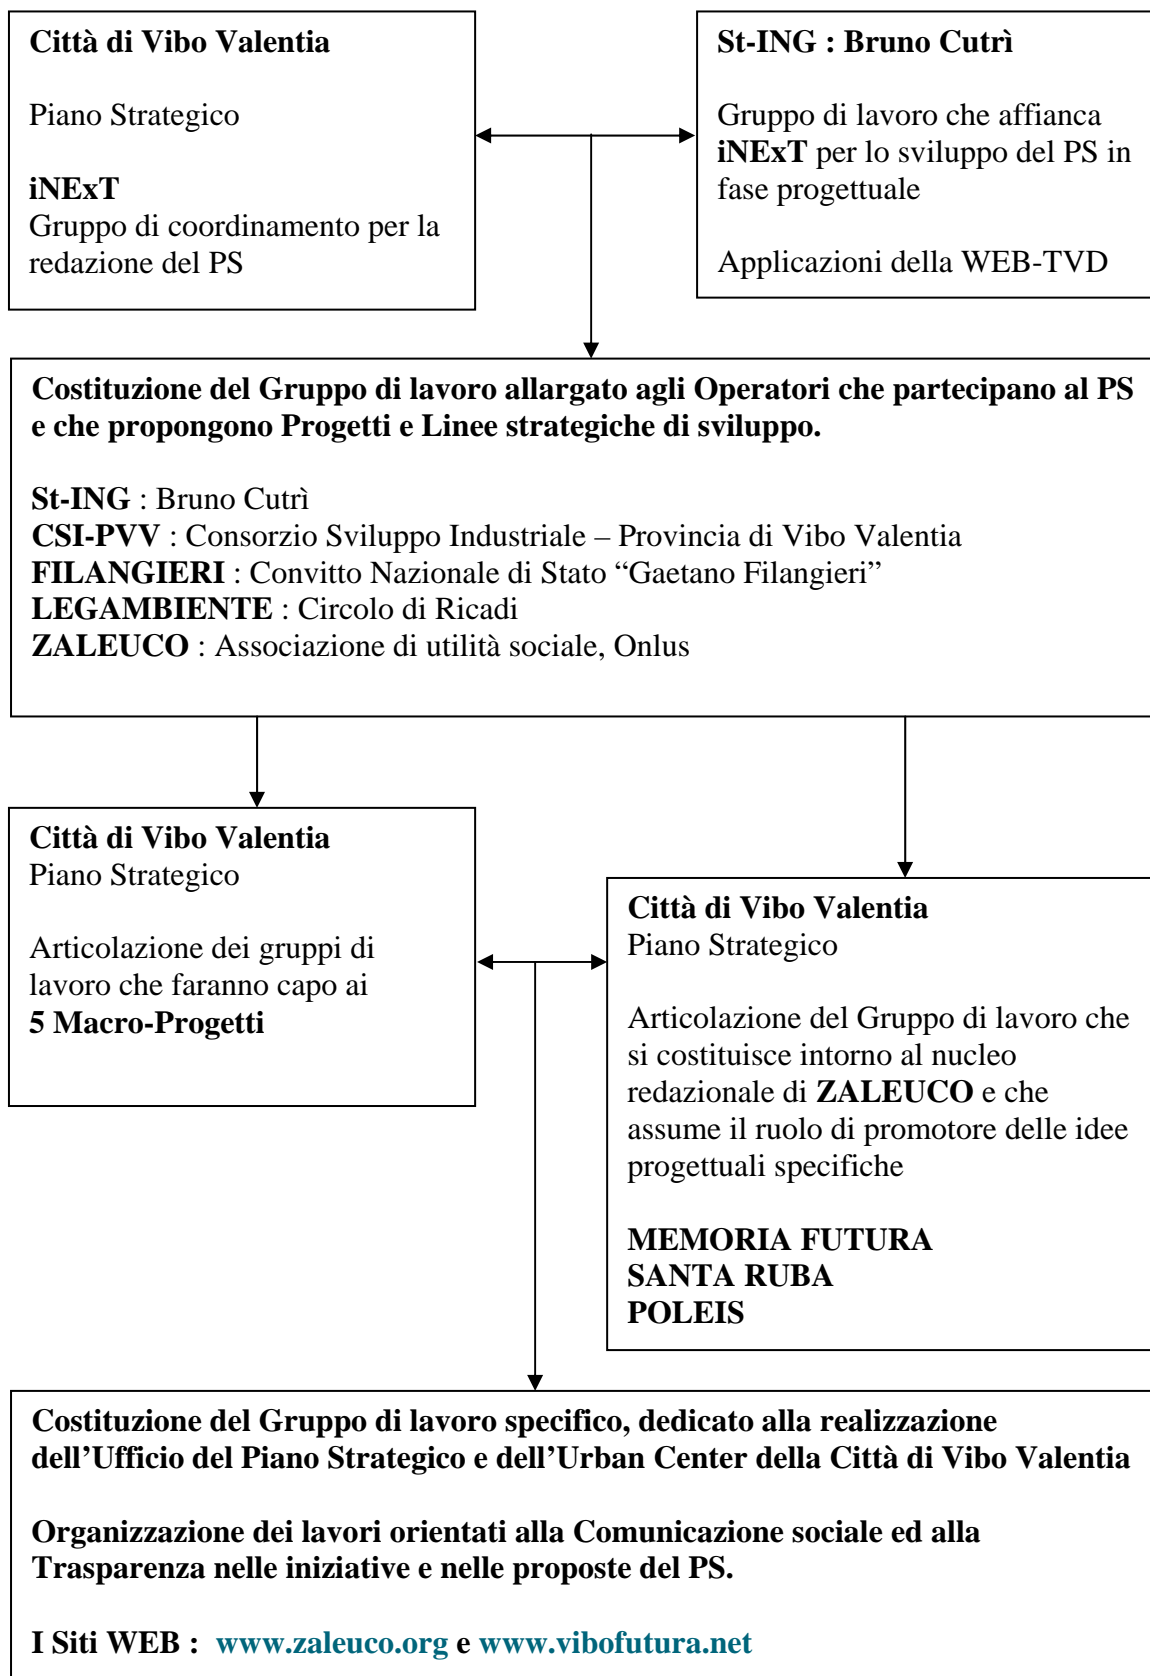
Città di Vibo Valentia

Piano Strategico

iNExT
Gruppo di coordinamento per la redazione del PS

St-ING : Bruno Cutrì

Gruppo di lavoro che affianca iNExT per lo sviluppo del PS in fase progettuale

Applicazioni della WEB-TVD

Costituzione del Gruppo di lavoro allargato agli Operatori che partecipano al PS e che propongono Progetti e Linee strategiche di sviluppo.

St-ING : Bruno Cutrì
CSI-PVV : Consorzio Sviluppo Industriale – Provincia di Vibo Valentia
FILANGIERI : Convitto Nazionale di Stato “Gaetano Filangieri”
LEGAMBIENTE : Circolo di Ricadi
ZALEUCO : Associazione di utilità sociale, Onlus

Città di Vibo Valentia
Piano Strategico

Articolazione dei gruppi di lavoro che faranno capo ai
5 Macro-Progetti

Città di Vibo Valentia
Piano Strategico

Articolazione del Gruppo di lavoro che si costituisce intorno al nucleo redazionale di ZALEUCO e che assume il ruolo di promotore delle idee progettuali specifiche

MEMORIA FUTURA
SANTA RUBA
POLEIS

Costituzione del Gruppo di lavoro specifico, dedicato alla realizzazione dell’Ufficio del Piano Strategico e dell’Urban Center della Città di Vibo Valentia

Organizzazione dei lavori orientati alla Comunicazione sociale ed alla Trasparenza nelle iniziative e nelle proposte del PS.

I Siti WEB : www.zaleuco.org e www.vibofutura.net